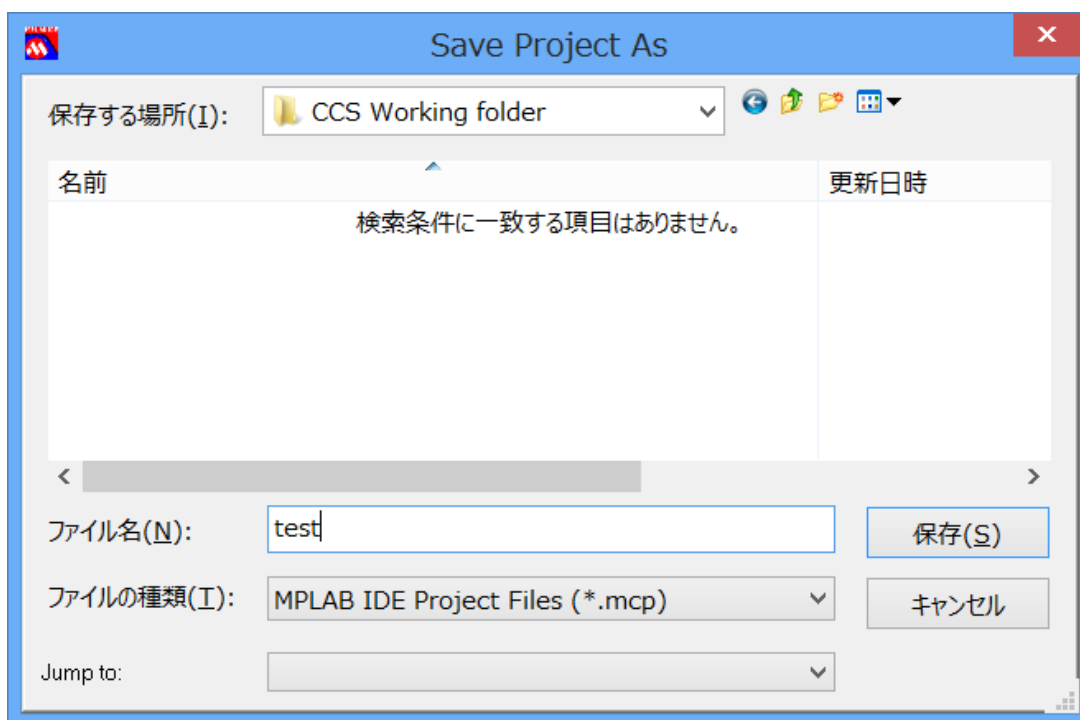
Save Project As

保存する場所(I): CCS Working folder

名前

更新日時

検索条件に一致する項目はありません。

ファイル名(N): test

保存(S)

ファイルの種類(T): MPLAB IDE Project Files (*.mcp)

キャンセル

Jump to: